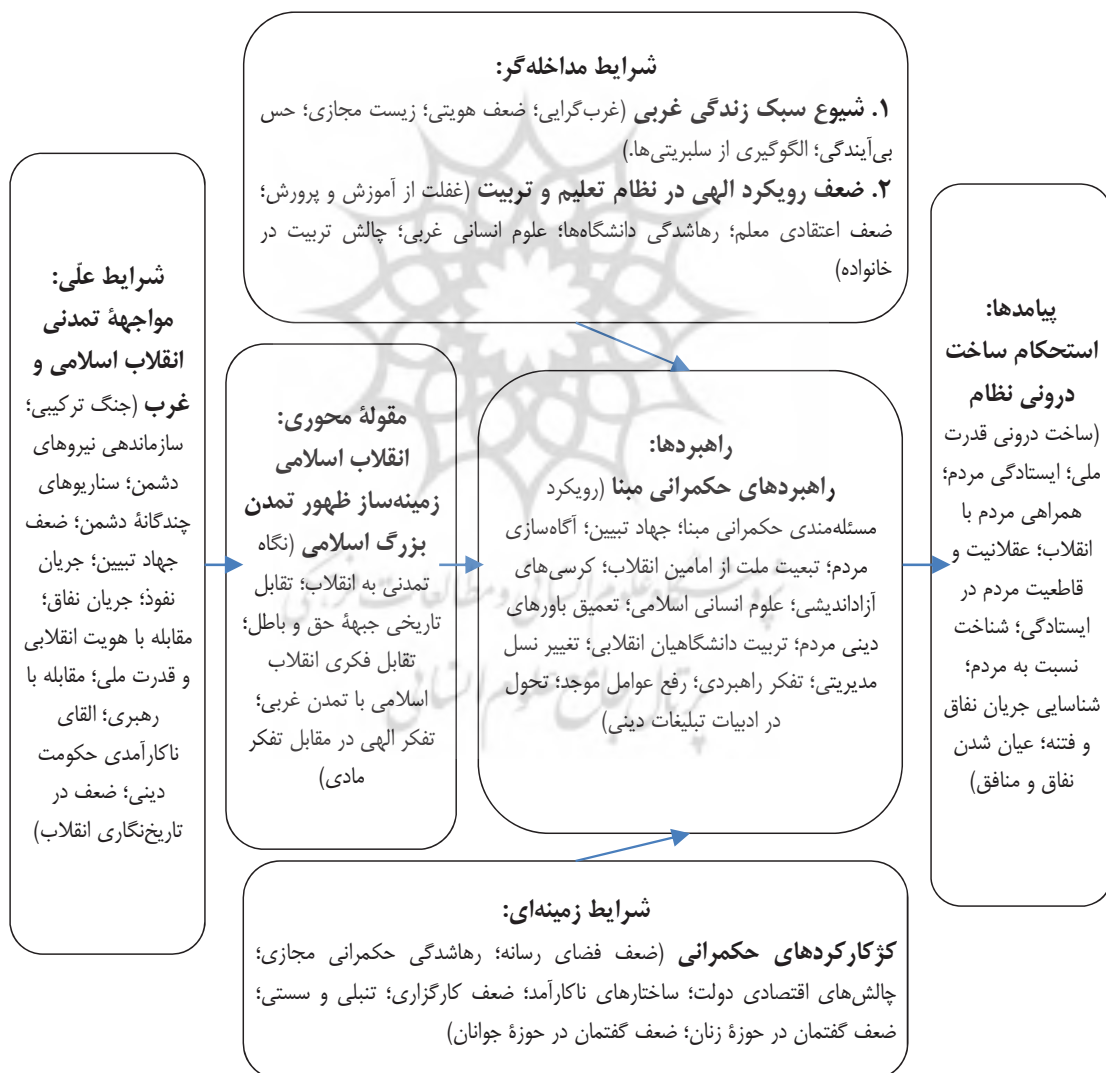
شرایط مداخله‌گر:
۱. شیوع سبک زندگی غربی (غرب‌گرایی؛ ضعف هویتی؛ زیست مجازی؛ حس بی‌آیندگی؛ الگوگیری از سلبریتی‌ها.)
۲. ضعف رویکرد الهی در نظام تعلیم و تربیت (غفلت از آموزش و پرورش؛ ضعف اعتقادی معلم؛ رهاشدگی دانشگاه‌ها؛ علوم انسانی غربی؛ چالش تربیت در خانواده)

شرایط علّی: مواجههٔ تمدنی انقلاب اسلامی و غرب (جنگ ترکیبی؛ سازماندهی نیروهای دشمن؛ سناریوهای چندگانهٔ دشمن؛ ضعف جهاد تبیین؛ جریان نفوذ؛ جریان نفاق؛ مقابله با هویت انقلابی و قدرت ملی؛ مقابله با رهبری؛ القای ناکارآمدی حکومت دینی؛ ضعف در تاریخ‌نگاری انقلاب)

مقولهٔ محوری: انقلاب اسلامی زمینه‌ساز ظهور تمدن بزرگ اسلامی (نگاه تمدنی به انقلاب؛ تقابل تاریخی جبههٔ حق و باطل؛ تقابل فکری انقلاب اسلامی با تمدن غربی؛ تفکر الهی در مقابل تفکر مادی)

راهبردها: راهبردهای حکمرانی مبنا (رویکرد مسئله‌مندی حکمرانی مبنا؛ جهاد تبیین؛ آگاه‌سازی مردم؛ تبعیت ملت از امامین انقلاب؛ کرسی‌های آزاداندیشی؛ علوم انسانی اسلامی؛ تعمیق باورهای دینی مردم؛ تربیت دانشگاهیان انقلابی؛ تغییر نسل مدیریتی؛ تفکر راهبردی؛ رفع عوامل موجد؛ تحول در ادبیات تبلیغات دینی)

پیامدها: استحکام ساخت درونی نظام (ساخت درونی قدرت ملی؛ ایستادگی مردم؛ همراهی مردم با انقلاب؛ عقلانیت و قاطعیت مردم در ایستادگی؛ شناخت نسبت به مردم؛ شناسایی جریان نفاق و فتنه؛ عیان شدن نفاق و منافق)

شرایط زمینه‌ای:
کژکارکردهای حکمرانی (ضعف فضای رسانه؛ رهاشدگی حکمرانی مجازی؛ چالش‌های اقتصادی دولت؛ ساختارهای ناکارآمد؛ ضعف کارگزاری؛ تنبلی و سستی؛ ضعف گفتمان در حوزهٔ زنان؛ ضعف گفتمان در حوزهٔ جوانان)